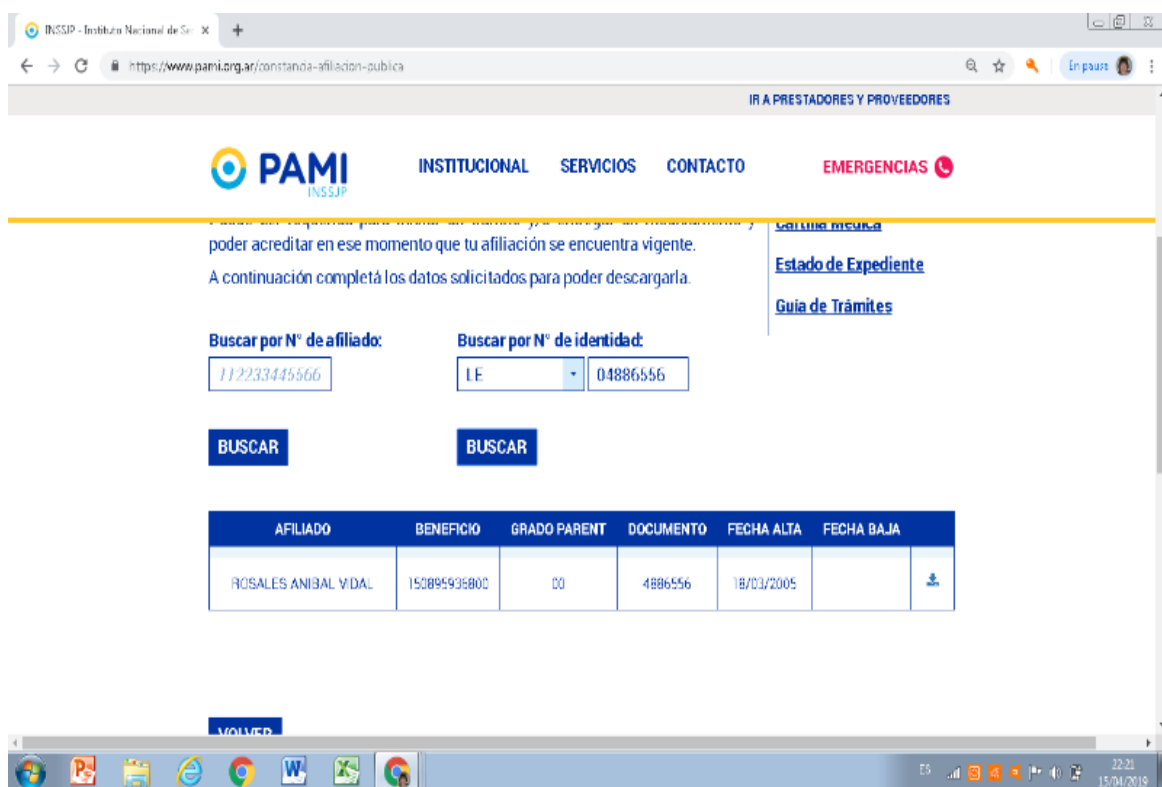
INSSJP - Instituto Nacional de Se ×

https://www.pami.org.ar/constancia-afiliacion-publica

En pausa

IR A PRESTADORES Y PROVEEDORES

PAMI INSSJP

INSTITUCIONAL SERVICIOS CONTACTO EMERGENCIAS

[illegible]

poder acreditar en ese momento que tu afiliación se encuentra vigente.

A continuación completá los datos solicitados para poder descargarla.

Cartilla Médica

Estado de Expediente

Guia de Trámites

Buscar por N° de afiliado:

112233445566

BUSCAR

Buscar por N° de identidad:

LE

04886556

BUSCAR

| AFILIADO | BENEFICIO | GRADO PARENT | DOCUMENTO | FECHA ALTA | FECHA BAJA | |
|---|---|---|---|---|---|---|
| ROSALES ANIBAL VIDAL | 150895936800 | 00 | 4886556 | 18/03/2005 | | |

VOLVER

ES

22:21
15/04/2019